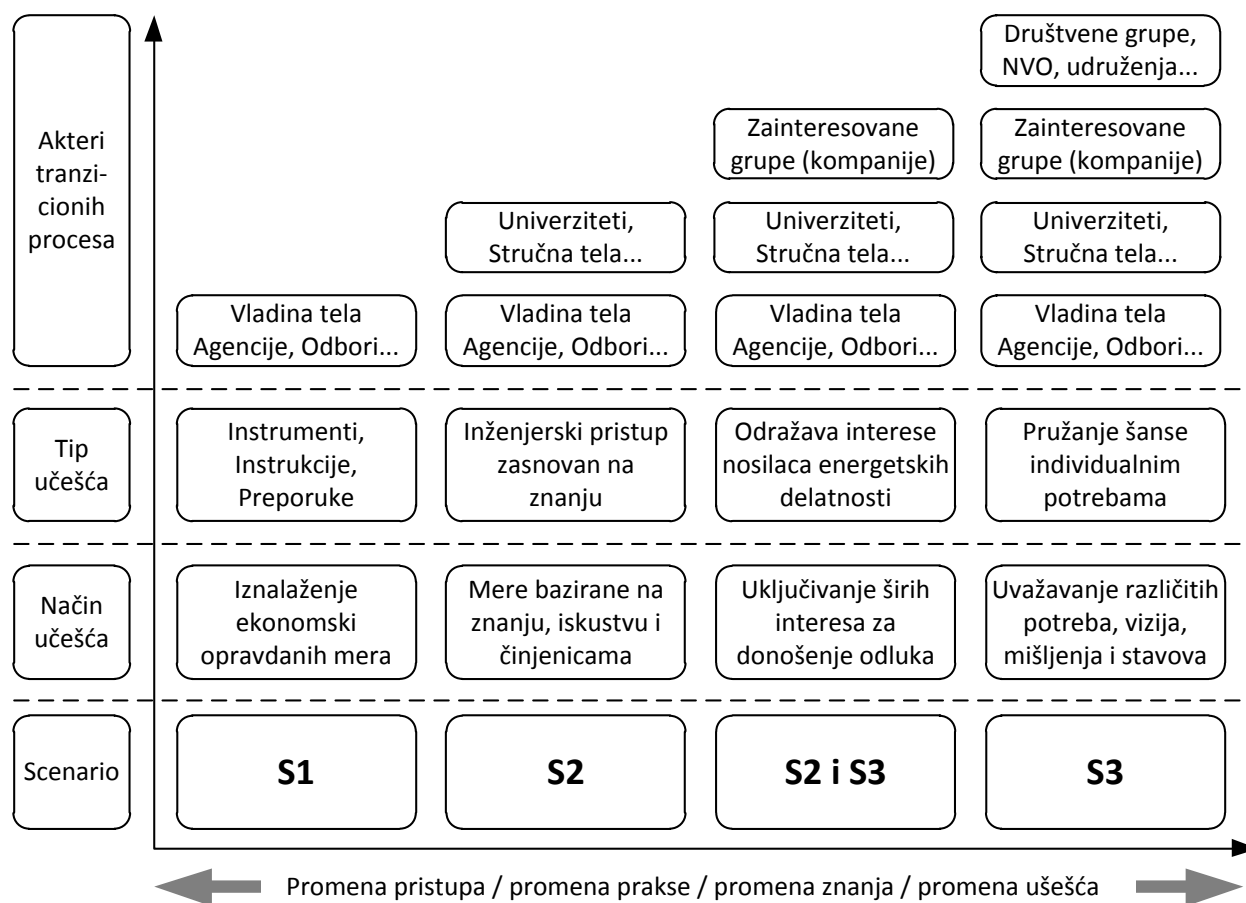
Akteri tranzicionih procesa

Društvene grupe, NVO, udruženja...

Zainteresovane grupe (kompanije)

Zainteresovane grupe (kompanije)

Univerziteti, Stručna tela...

Univerziteti, Stručna tela...

Univerziteti, Stručna tela...

Vladina tela Agencije, Odbori...

Vladina tela Agencije, Odbori...

Vladina tela Agencije, Odbori...

Vladina tela Agencije, Odbori...

Tip učešća

Instrumenti, Instrukcije, Preporuke

Inženjerski pristup zasnovan na znanju

Odražava interese nosilaca energetskih delatnosti

Pružanje šanse individualnim potrebama

Način učešća

Iznalaženje ekonomski opravdanih mera

Mere bazirane na znanju, iskustvu i činjenicama

Uključivanje širih interesa za donošenje odluka

Uvažavanje različitih potreba, vizija, mišljenja i stavova

Scenario

S1

S2

S2 i S3

S3

Promena pristupa / promena prakse / promena znanja / promena ušešća